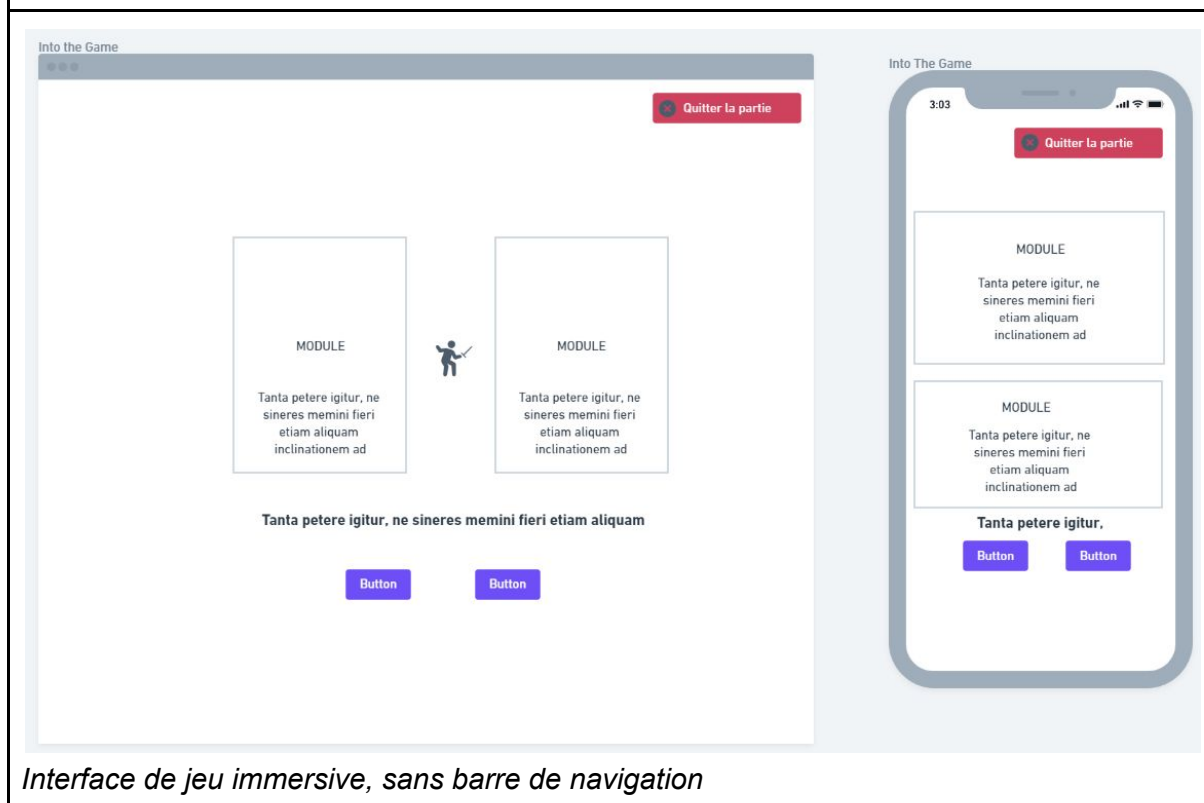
Into the Game

Quitter la partie

MODULE

Tanta petere igitur, ne sineres memini fieri etiam aliquam inclinationem ad

MODULE

Tanta petere igitur, ne sineres memini fieri etiam aliquam inclinationem ad

Tanta petere igitur, ne sineres memini fieri etiam aliquam

Button

Button

Into The Game

3:03

Quitter la partie

MODULE

Tanta petere igitur, ne sineres memini fieri etiam aliquam inclinationem ad

MODULE

Tanta petere igitur, ne sineres memini fieri etiam aliquam inclinationem ad

Tanta petere igitur,

Button

Button

Interface de jeu immersive, sans barre de navigation